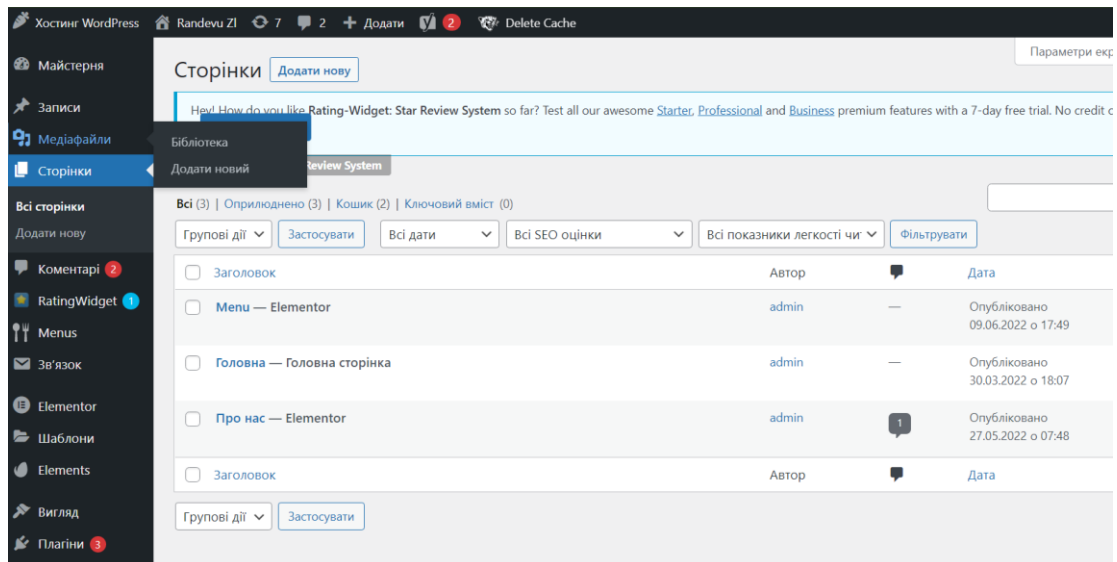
Хостинг WordPress Randevu ZI 7 2 + Додати 2 Delete Cache

Параметри екр

Майстерня
Записи
Медіафайли
Бібліотека
Додати новий
Сторінки
Всі сторінки
Додати нову
Коментарі 2
RatingWidget 1
Menus
Зв'язок
Elementor
Шаблони
Elements
Вигляд
Плагіни 3

Сторінки Додати нову

Hey! How do you like Rating-Widget: Star Review System so far? Test all our awesome Starter, Professional and Business premium features with a 7-day free trial. No credit c

Review System

Всі (3) | Оприлюднено (3) | Кошик (2) | Ключовий вміст (0)

Групові дії Застосувати Всі дати Всі SEO оцінки Всі показники легкості чи Фільтрувати

| | Заголовок | Автор | | Дата |
|---|---|---|---|---|
| | Menu — Elementor | admin | — | Опубліковано 09.06.2022 о 17:49 |
| | Головна — Головна сторінка | admin | — | Опубліковано 30.03.2022 о 18:07 |
| | Про нас — Elementor | admin | 1 | Опубліковано 27.05.2022 о 07:48 |
| | Заголовок | Автор | | Дата |

Групові дії Застосувати